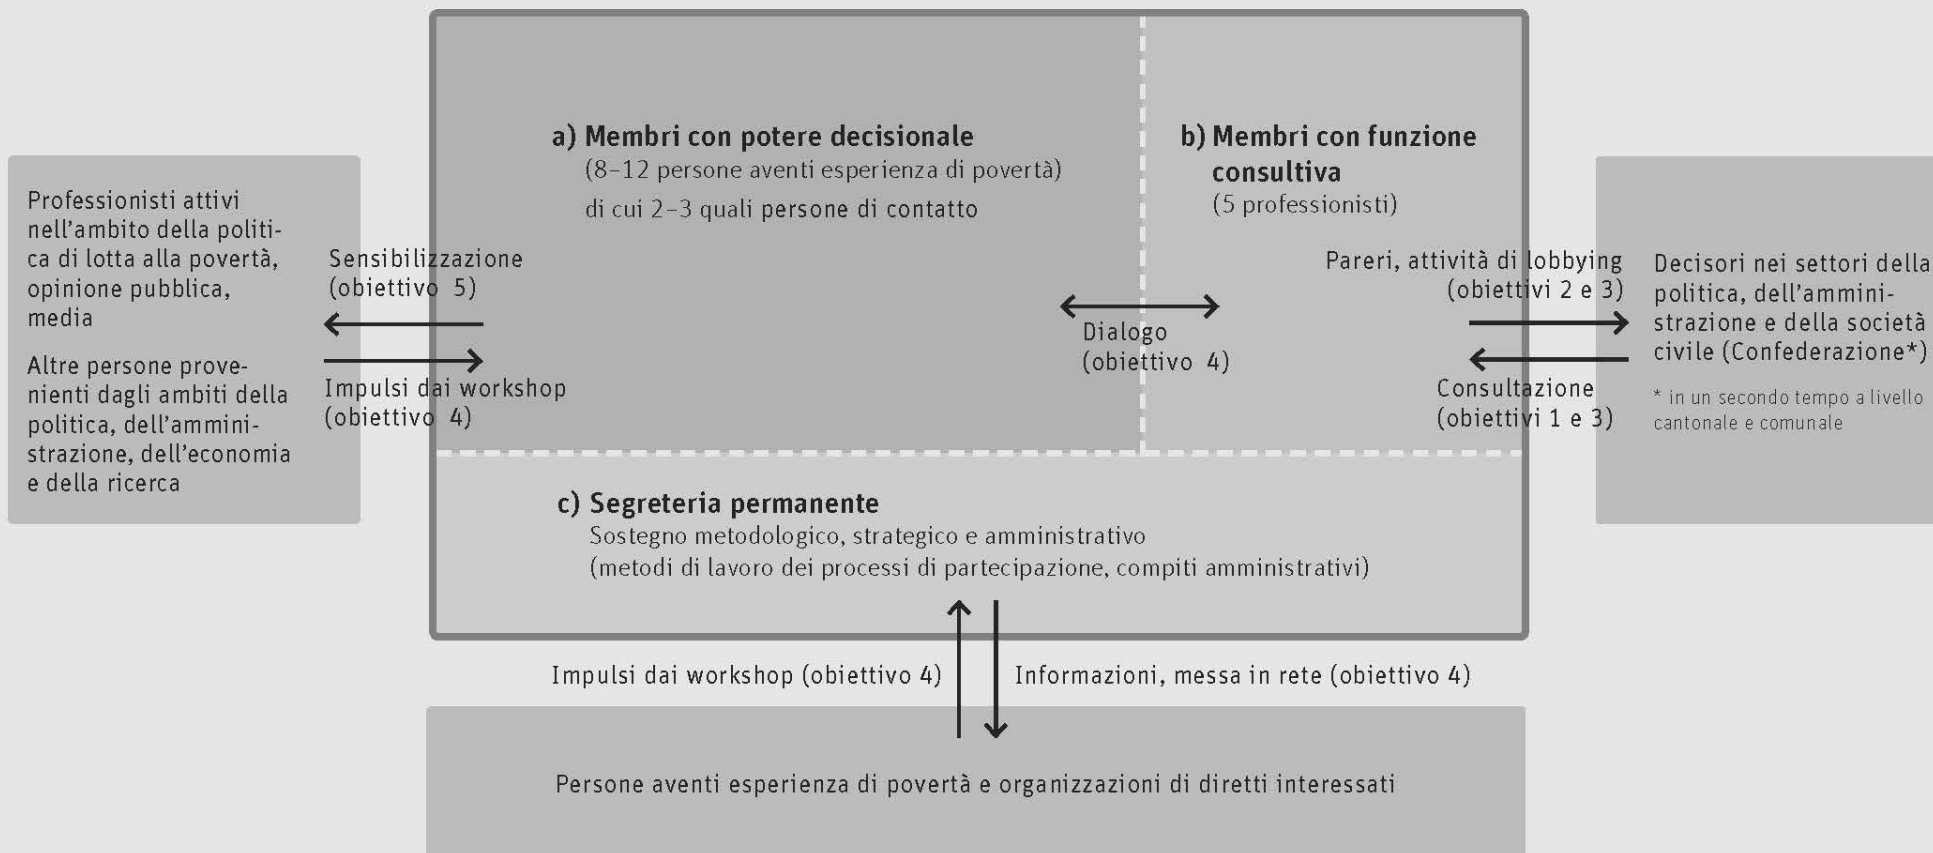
Professionisti attivi nell'ambito della politica di lotta alla povertà, opinione pubblica, media

Altre persone provenienti dagli ambiti della politica, dell'amministrazione, dell'economia e della ricerca

Sensibilizzazione (obiettivo 5)

Impulsi dai workshop (obiettivo 4)

a) Membri con potere decisionale
(8–12 persone aventi esperienza di povertà)
di cui 2–3 quali persone di contatto

Dialogo (obiettivo 4)

b) Membri con funzione consultiva
(5 professionisti)

Pareri, attività di lobbying (obiettivi 2 e 3)

Consultazione (obiettivi 1 e 3)

Decisori nei settori della politica, dell'amministrazione e della società civile (Confederazione*)

* in un secondo tempo a livello cantonale e comunale

c) Segreteria permanente
Sostegno metodologico, strategico e amministrativo
(metodi di lavoro dei processi di partecipazione, compiti amministrativi)

Impulsi dai workshop (obiettivo 4)

Informazioni, messa in rete (obiettivo 4)

Persone aventi esperienza di povertà e organizzazioni di diretti interessati